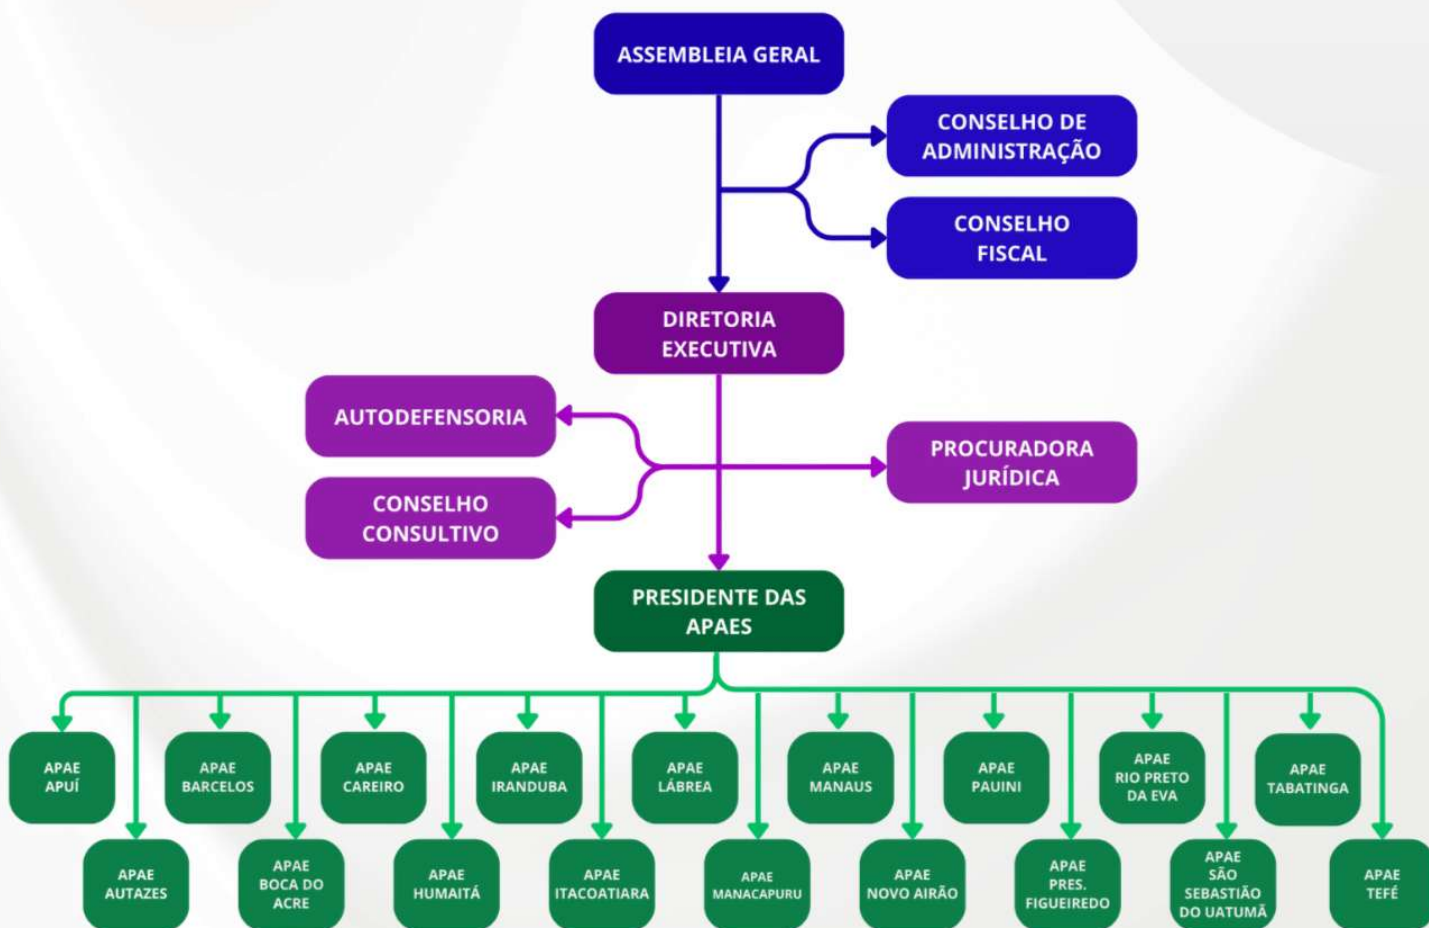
ASSEMBLEIA GERAL

CONSELHO DE ADMINISTRAÇÃO

CONSELHO FISCAL

DIRETORIA EXECUTIVA

AUTODEFENSORIA

CONSELHO CONSULTIVO

PROCURADORA JURÍDICA

PRESIDENTE DAS APAES

APAE APUÍ

APAE AUTAZES

APAE BARCELOS

APAE BOCA DO ACRE

APAE CAREIRO

APAE HUMAITÁ

APAE IRANDUBA

APAE ITACOATIARA

APAE LÁBREA

APAE MANACAPURU

APAE MANAUS

APAE NOVO AIRÃO

APAE PAUINI

APAE PRES. FIGUEIREDO

APAE RIO PRETO DA EVA

APAE SÃO SEBASTIÃO DO UATUMÃ

APAE TABATINGA

APAE TEFÉ